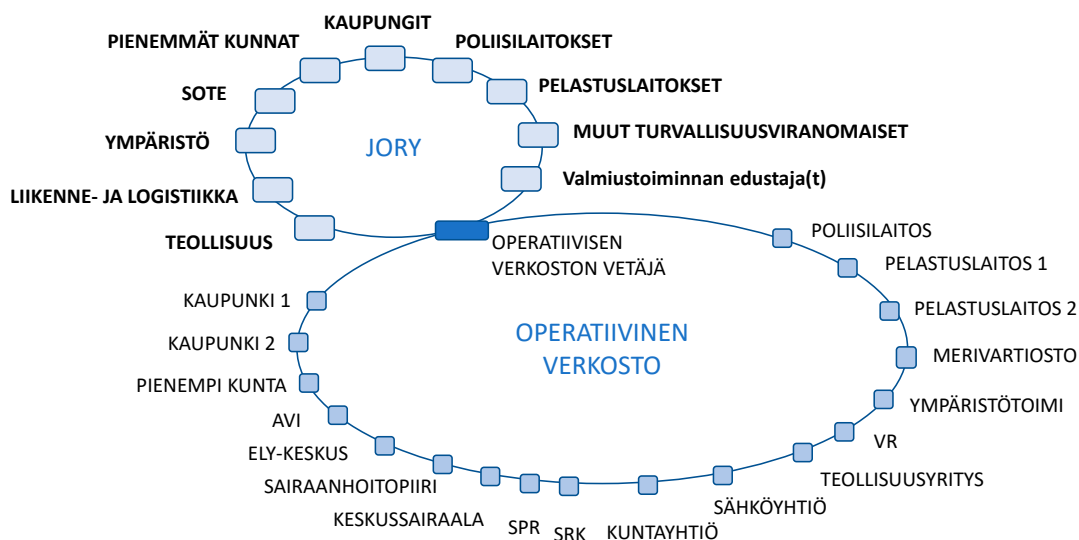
KAUPUNGIT
PIENEMMÄT KUNNAT
POLIISILAITOKSET
PELASTUSLAITOKSET
SOTE
MUUT TURVALLISUUSVIRANOMAISET
YMPÄRISTÖ
JORY
Valmiustoiminnan edustaja(t)
LIIKENNE- JA LOGISTIIKKA
TEOLLISUUS
OPERATIIVISEN VERKOSTON VETÄJÄ
POLIISILAITOS
PELASTUSLAITOS 1
KAUPUNKI 1
PELASTUSLAITOS 2
KAUPUNKI 2
OPERATIIVINEN VERKOSTO
MERIVARTIOSTO
PIENEMPI KUNTA
YMPÄRISTÖTOIMI
AVI
VR
ELY-KESKUS
TEOLLISUUSYRITYS
SAIRAANHOITOPIIRI
SÄHKÖYHTIÖ
KESKUSSAIRAALA
SPR
SRK
KUNTAYHTIÖ